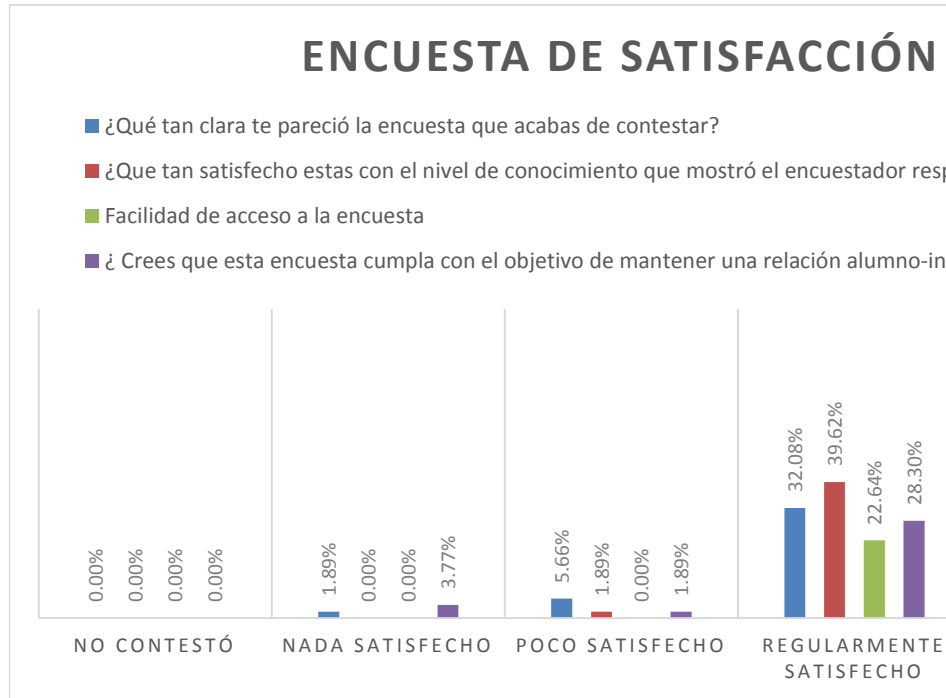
ENCUESTA DE SATISFACCIÓN

¿Qué tan clara te pareció la encuesta que acabas de contestar?

¿Que tan satisfecho estas con el nivel de conocimiento que mostró el encuestador resp

Facilidad de acceso a la encuesta

¿ Crees que esta encuesta cumpla con el objetivo de mantener una relación alumno-in

0.00% 0.00% 0.00% 0.00%

1.89% 0.00% 0.00% 3.77%

5.66% 1.89% 0.00% 1.89%

32.08% 39.62% 22.64% 28.30%

NO CONTESTÓ

NADA SATISFECHO

POCO SATISFECHO

REGULARMENTE SATISFECHO